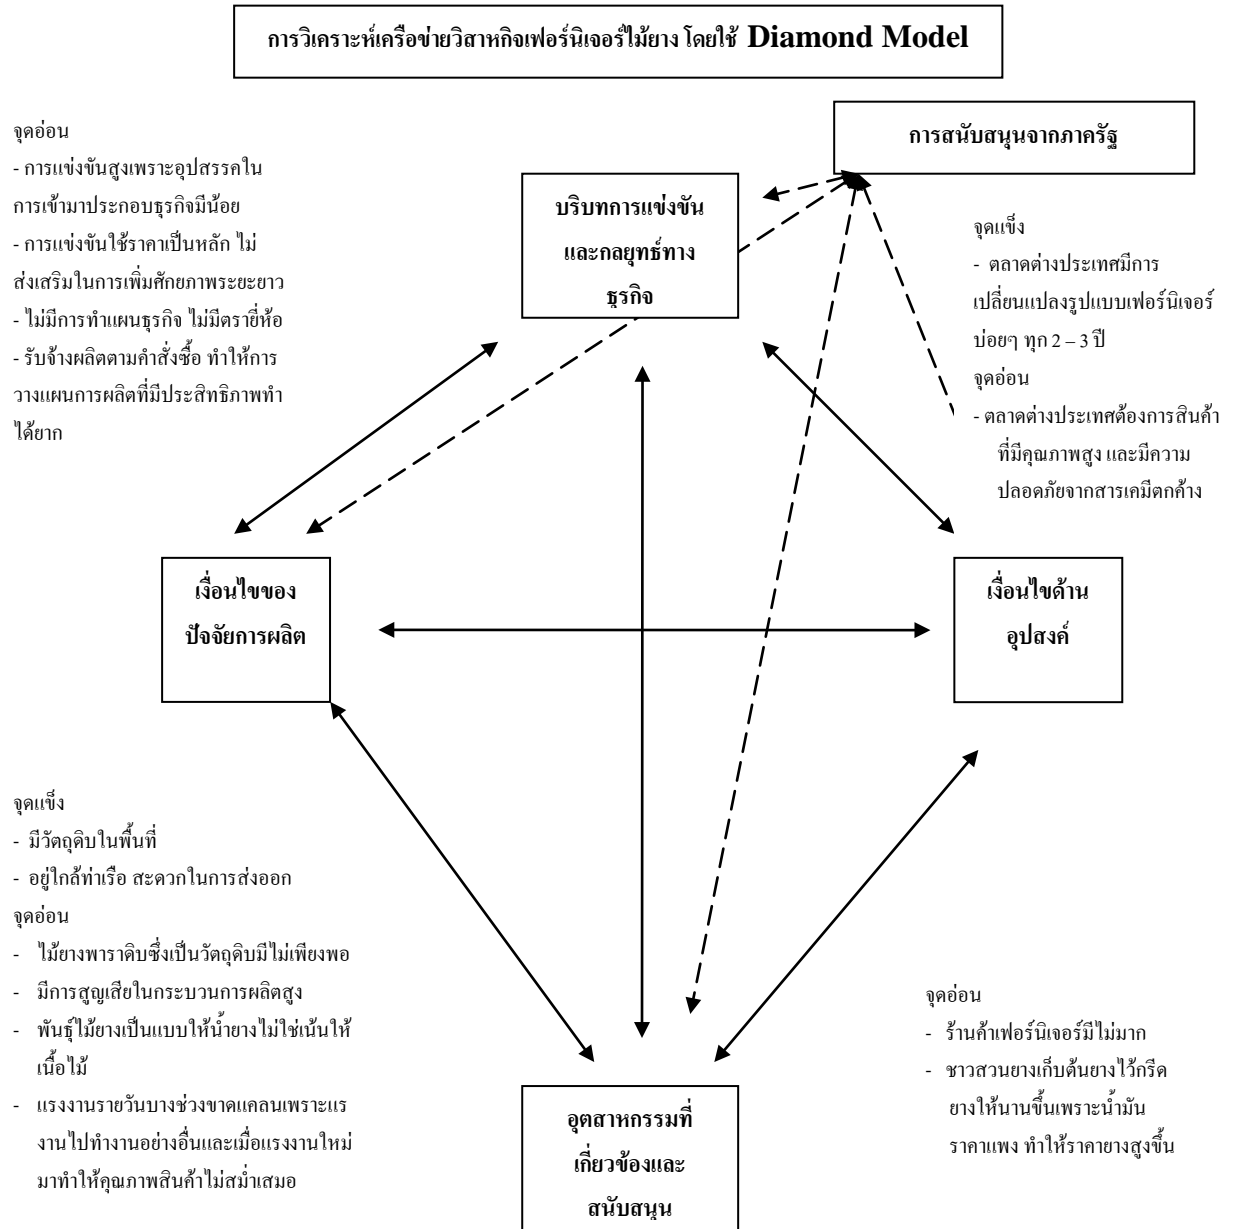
การวิเคราะห์เครือข่ายวิสาหกิจเฟอร์นิเจอร์ไม้ยาง โดยใช้ Diamond Model

จุดอ่อน
- การแข่งขันสูงเพราะอุปสรรคในการเข้ามาประกอบธุรกิจมีน้อย
- การแข่งขันใช้ราคาเป็นหลัก ไม่ส่งเสริมในการเพิ่มศักยภาพระยะยาว
- ไม่มีการทำแผนธุรกิจ ไม่มีตราขี่ห้อ
- รับจ้างผลิตตามคำสั่งซื้อ ทำให้การวางแผนการผลิตที่มีประสิทธิภาพทำได้ยาก

การสนับสนุนจากภาครัฐ

บริบทการแข่งขันและกลยุทธ์ทางธุรกิจ

จุดแข็ง
- ตลาดต่างประเทศมีการเปลี่ยนแปลงรูปแบบเฟอร์นิเจอร์บ่อยๆ ทุก 2 – 3 ปี
จุดอ่อน
- ตลาดต่างประเทศต้องการสินค้าที่มีคุณภาพสูง และมีความปลอดภัยจากสารเคมีตกค้าง

เงื่อนไขของปัจจัยการผลิต

เงื่อนไขด้านอุปสงค์

จุดแข็ง
- มีวัตถุดิบในพื้นที่
- อยู่ใกล้ท่าเรือ สะดวกในการส่งออก
จุดอ่อน
- ไม้ยางพาราดิบซึ่งเป็นวัตถุดิบมีไม่เพียงพอ
- มีการสูญเสียในกระบวนการผลิตสูง
- พันธุ์ไม้ยางเป็นแบบให้น้ำยางไม่ใช่เน้นให้เนื้อไม้
- แรงงานรายวันบางช่วงขาดแคลนเพราะแรงงานไปทำงานอย่างอื่นและเมื่อแรงงานใหม่มาทำให้คุณภาพสินค้าไม่สม่ำเสมอ

จุดอ่อน
- ร้านค้าเฟอร์นิเจอร์มีไม่มาก
- ชาวสวนยางเก็บต้นยางไว้กรีดยางให้นานขึ้นเพราะน้ำมันราคาแพง ทำให้ราคายางสูงขึ้น

อุตสาหกรรมที่เกี่ยวข้องและสนับสนุน